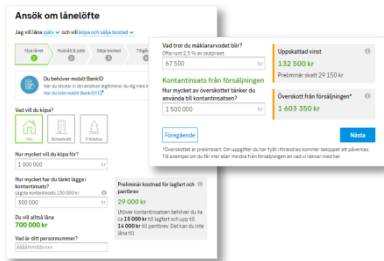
Ansök om lånelöfte

Jag vill låna själv ∨ och vill köpa och sälja bostad ∨

Nytt lånet 1
Kontakt & plats 2
Ta bort lånet 3
Personuppgifter 4

Du behöver mobilt BankID
När du skickar in din ansökan legitimerar du dig med Mobilt BankID.
Har du inte mobilt BankID?

Vad vill du köpa?
Villa
Bostadsrätt
Fritidshus

Hur mycket vill du köpa för?
1 000 000

Hur mycket har du tänkt lägga i kontantinsats?
(lägsta kontantinsats 150 000 kr)
300 000

Du vill alltså låna
700 000 kr

Vad är ditt personnummer?
ÅÅÅÅMMDD-XXXX

Preliminär kostnad för lagfart och pantbrev
29 000 kr
Utöver kontantinsatsen behöver du ha ca 15 000 kr till lagfart och upp till 14 000 kr till pantbrev. Det kan du inte låna till.

Vad tror du mäklararvodet blir?
Ofta runt 2,5 % av slutpriset
67 500

Kontantinsats från försäljningen
Hur mycket av överskottet tänker du använda till kontantinsatsen?
1 500 000

Föregående

Uppskattad vinst
132 500 kr
Preliminär skatt 29 150 kr

Överskott från försäljningen*
1 603 350 kr

Nästa

* Överskottet är preliminärt. Om uppgifter du har fyllt i förändras kommer beloppet att påverkas. Till exempel om du får mer eller mindre från försäljningen än vad vi räknar med här.